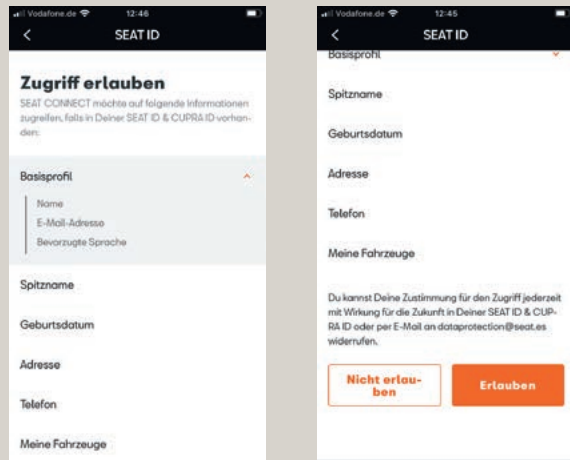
Vodafone.de 12:46

SEAT ID

Zugriff erlauben

SEAT CONNECT möchte auf folgende Informationen zugreifen, falls in Deiner SEAT ID & CUPRA ID vorhanden:

Basisprofil

Name
E-Mail-Adresse
Bevorzugte Sprache

Spitzname

Geburtsdatum

Adresse

Telefon

Meine Fahrzeuge

Vodafone.de 12:45

SEAT ID

Basisprofil

Spitzname

Geburtsdatum

Adresse

Telefon

Meine Fahrzeuge

Du kannst Deine Zustimmung für den Zugriff jederzeit mit Wirkung für die Zukunft in Deiner SEAT ID & CUPRA ID oder per E-Mail an dataprotection@seat.es widerrufen.

Nicht erlauben

Erlauben